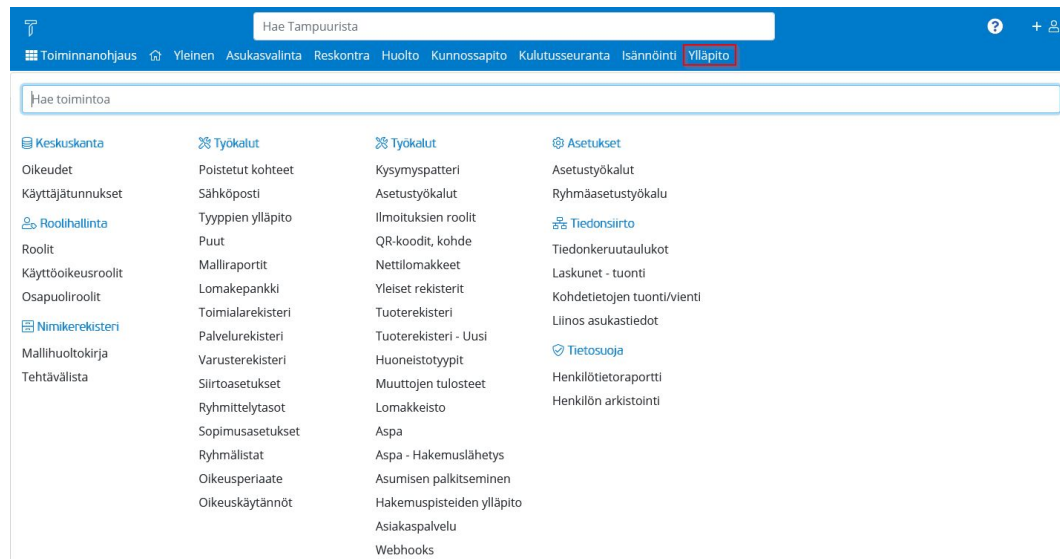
T Hae Tampuurista ? +

Toiminnanohjaus Yleinen Asukasvalinta Reskontra Huolto Kunnossapito Kulutusseuranta Isännöinti Ylläpito

Hae toimintoa

Keskuskanta
Oikeudet
Käyttäjätunnukset
Roolihallinta
Roolit
Käyttöoikeusroolit
Osapuoliroolit
Nimikerekisteri
Mallihuoltokirja
Tehtävälista

Työkalut
Poistetut kohteet
Sähköposti
Tyyppien ylläpito
Puut
Malliraportit
Lomakepankki
Toimialarekisteri
Palvelurekisteri
Varusterekisteri
Siirtoasetukset
Ryhmittelytasot
Sopimusasetukset
Ryhmälistat
Oikeusperiaate
Oikeuskäytännöt

Työkalut
Kysymyspatteri
Asetustyökalut
Ilmoituksien roolit
QR-koodit, kohde
Nettilomakkeet
Yleiset rekisterit
Tuoterekisteri
Tuoterekisteri - Uusi
Huoneistotyypit
Muuttojen tulosteet
Lomakkeisto
Aspa
Aspa - Hakemuslähetys
Asumisen palkitseminen
Hakemuspisteiden ylläpito
Asiakaspalvelu
Webhooks

Asetukset
Asetustyökalut
Ryhmäasetustyökalu
Tiedonsiirto
Tiedonkeruutaulukot
Laskunet - tuonti
Kohdetietojen tuonti/vienti
Liinos asukastiedot
Tietosuoja
Henkilötietoraportti
Henkilön arkistointi